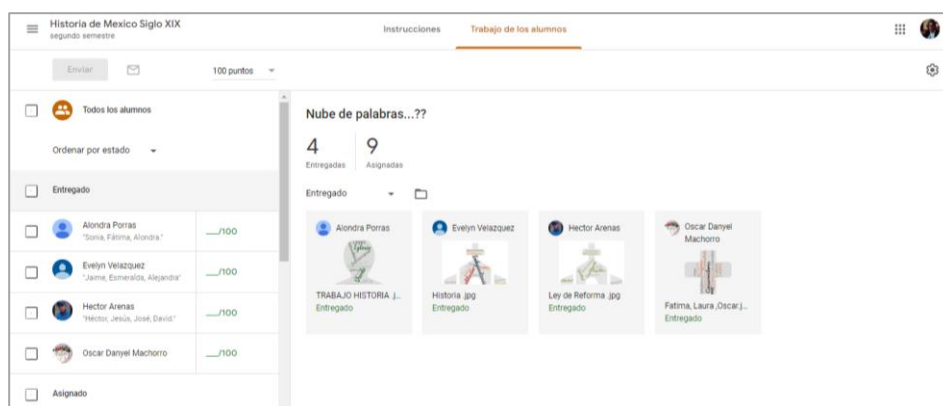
Historia de Mexico Siglo XIX
segundo semestre

Instrucciones Trabajo de los alumnos

Enviar

100 puntos

Todos los alumnos

Ordenar por estado

Entregado

Alondra Porras
"Sonia, Fátima, Alondra."
__/100

Evelyn Velazquez
"Jaime, Esmeralda, Alejandra"
__/100

Hector Arenas
"Héctor, Jesús, José, David."
__/100

Oscar Danyel Machorro
__/100

Asignado

Nube de palabras...??

4
Entregadas

9
Asignadas

Entregado

Alondra Porras
TRABAJO HISTORIA .j...
Entregado

Evelyn Velazquez
Historia .jpg
Entregado

Hector Arenas
Ley de Reforma .jpg
Entregado

Oscar Danyel Machorro
Fatima, Laura ,Oscar.j...
Entregado